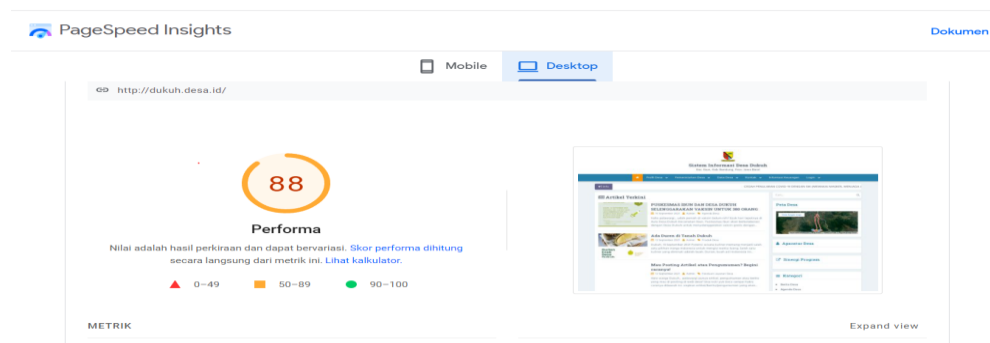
PageSpeed Insights

Dokumen

Mobile Desktop

http://dukuh.desa.id/

88

Performa

Nilai adalah hasil perkiraan dan dapat bervariasi. Skor performa dihitung secara langsung dari metrik ini. Lihat kalkulator.

0–49 50–89 90–100

Sistem Informasi Desa Dukuh

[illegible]

METRIK

Expand view